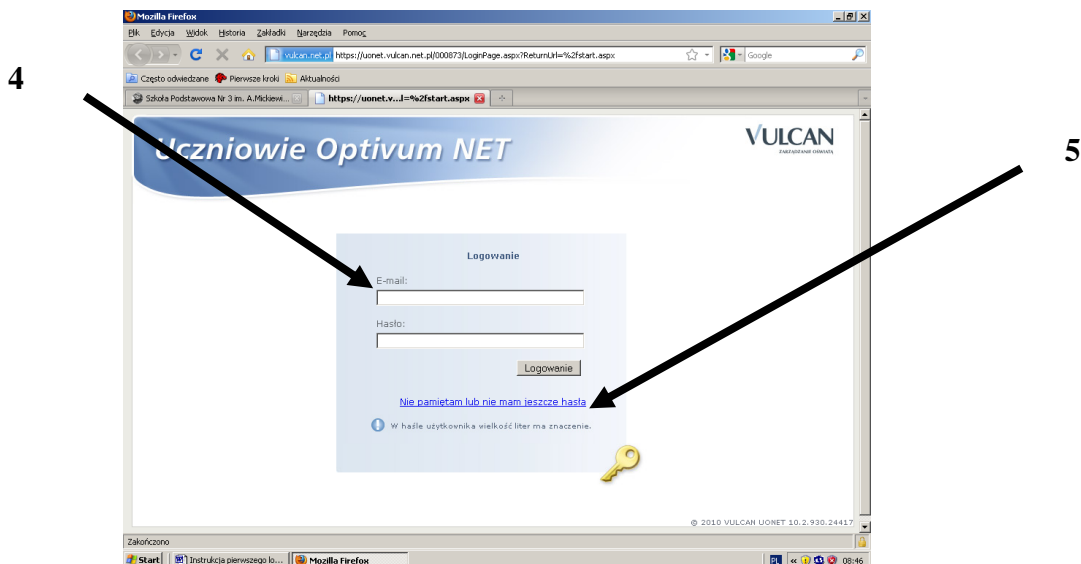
4

5

Mozilla Firefox

Plik Edycja Widok Historia Zakładki Narzędzia Pomoc

vulcan.net.pl https://uonet.vulcan.net.pl/000873/LoginPage.aspx?ReturnUrl=%2fstart.aspx

Google

Często odwiedzane Pierwsze kroki Aktualności

Szkoła Podstawowa Nr 3 im. A.Mickiewi...

https://uonet.v...l=%2fstart.aspx

Uczniowie Optivum NET

VULCAN
ZARZĄDZANIE OŚWIATĄ

Logowanie

E-mail:

Hasło:

Logowanie

Nie pamiętam lub nie mam jeszcze hasła

W haśle użytkownika wielkość liter ma znaczenie.

© 2010 VULCAN UONET 10.2.930.24417

Zakończono

Start

Instrukcja pierwszego lo...

Mozilla Firefox

PL

08:46